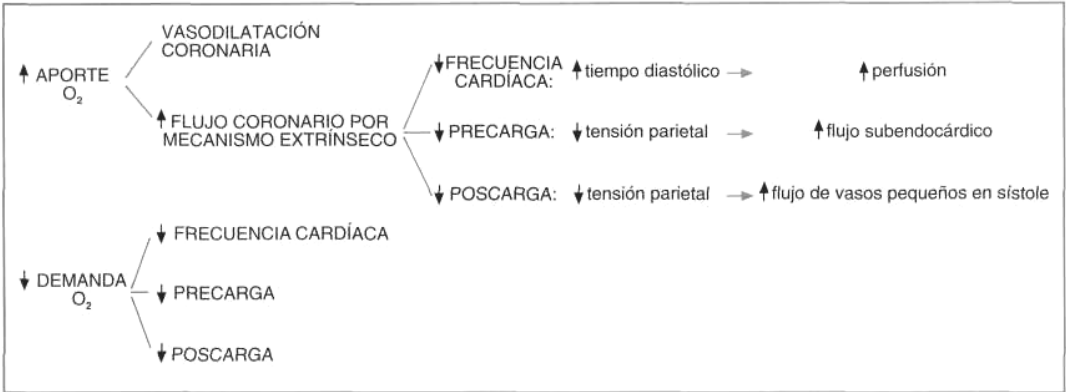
↑ APORTE $O_2$

VASODILATACIÓN CORONARIA

↑ FLUJO CORONARIO POR MECANISMO EXTRÍNSECO

↓ FRECUENCIA CARDÍACA: ↑ tiempo diastólico → ↑ perfusión

↓ PRECARGA: ↓ tensión parietal → ↑ flujo subendocárdico

↓ POSCARGA: ↓ tensión parietal → ↑ flujo de vasos pequeños en sístole

↓ DEMANDA $O_2$

↓ FRECUENCIA CARDÍACA

↓ PRECARGA

↓ POSCARGA